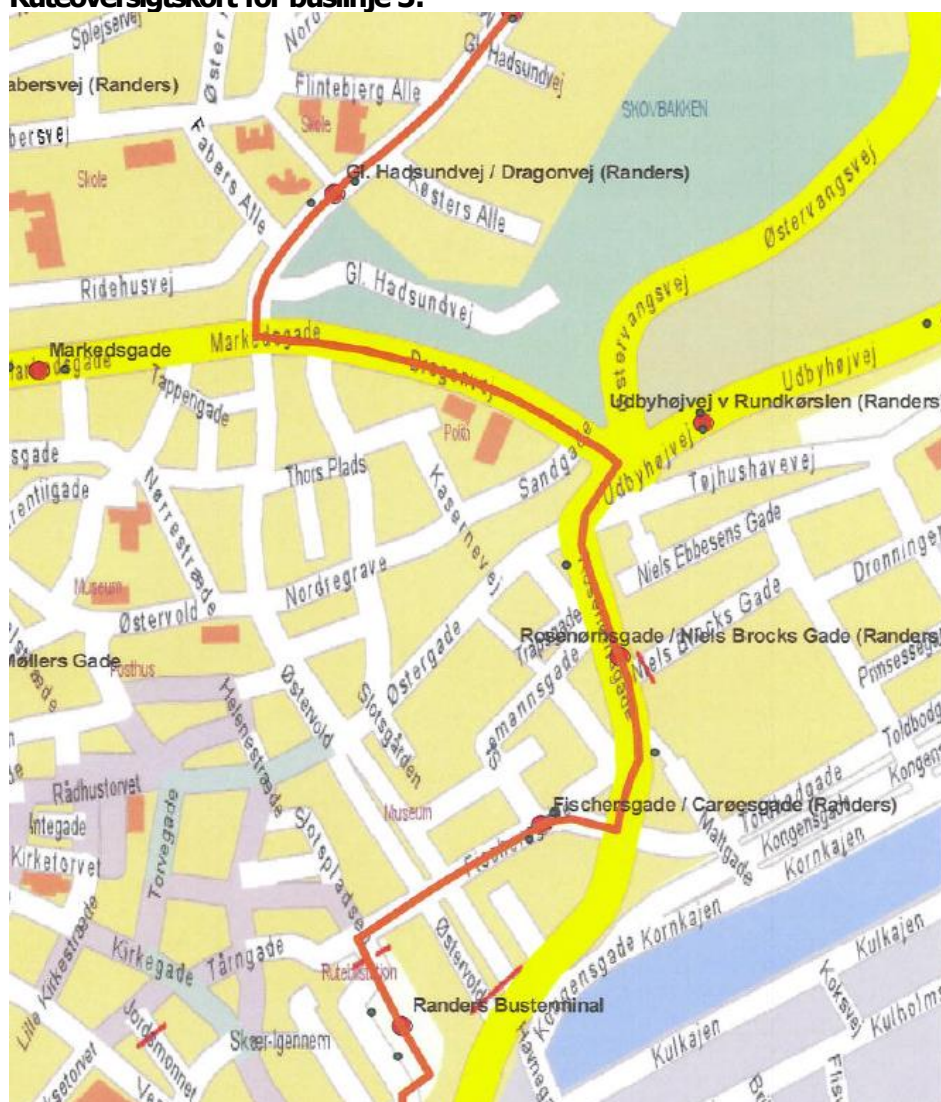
Ruteoversigtskort for buslinje 5:

Splejsen
Nord
Øster
Gl. Hadsundvej
abersvej (Randers)
Flintebjerg Alle
SKOVBAKKEN
bersvej
Skole
Fabers Alle
Skole
Gl. Hadsundvej / Dragonvej (Randers)
Kesters Alle
Østervangsvej
Ridehusvej
Gl. Hadsundvej
Østervangsvej
Markedsgade
Markedsgade
Dragonvej
Udbyhøjvej
Tappengade
Udbyhøjvej v Rundkørslen (Randers)
Politi
sgade
Sandgade
Udbyhøjvej
Tøjhushavevej
Thors Plads
Kasernevej
Nørrestræde
Niels Ebbesens Gade
Dronninge
Museum
Nordregrave
Østervold
Niels Brocks Gade
Møllers Gade
Posthus
Østergade
Trapgade
Rosenørnsgade / Niels Brocks Gade (Randers)
Prinsessegade
Helenestræde
Østervold
Slotsgården
Søemannsgade
Rosenørnsgade
Rådhustorvet
Toldbod
Kongen
Torvegade
Museum
Fischersgade / Carøesgade (Randers)
Tronholmgade
Kongensgade
Kirketorvet
Slotspladsen
Fischersgade
Maltgade
Kornkajen
Kirkegade
Tårngade
Lille Kirkestræde
Rutebilstation
Østervold
Kongensgade Kornkajen
Kulkajen
Randers Busterminal
Jordemonnet
Skær-igennem
Kulkajen
Koksvej
Kulholm
Vestergade